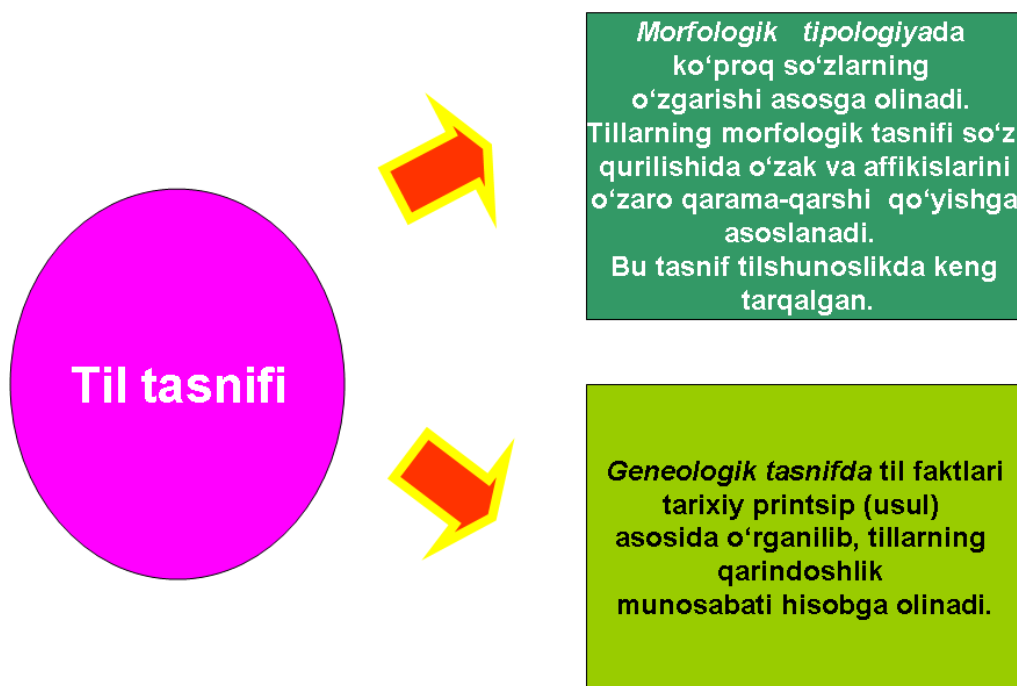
Til tasnifi

Morfologik tipologiyada ko'proq so'zlarning o'zgarishi asosga olinadi. Tillarning morfologik tasnifi so'z qurilishida o'zak va affikislarini o'zaro qarama-qarshi qo'yishga asoslanadi.
Bu tasnif tilshunoslikda keng tarqalgan.

Geneologik tasnifda til faktlari tarixiy printsip (usul) asosida o'rganilib, tillarning qarindoshlik munosabati hisobga olinadi.